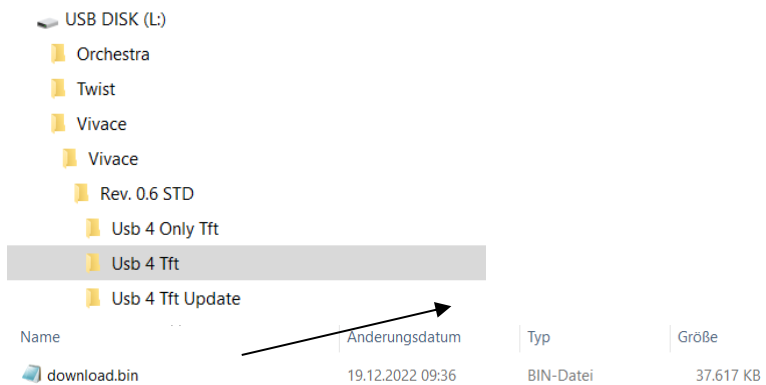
USB DISK (L:)
Orchestra
Twist
Vivace
Vivace
Rev. 0.6 STD
Usb 4 Only Tft
Usb 4 Tft
Usb 4 Tft Update

| Name | Änderungsdatum | Typ | Größe |
|---|---|---|---|
| download.bin | 19.12.2022 09:36 | BIN-Datei | 37.617 KB |